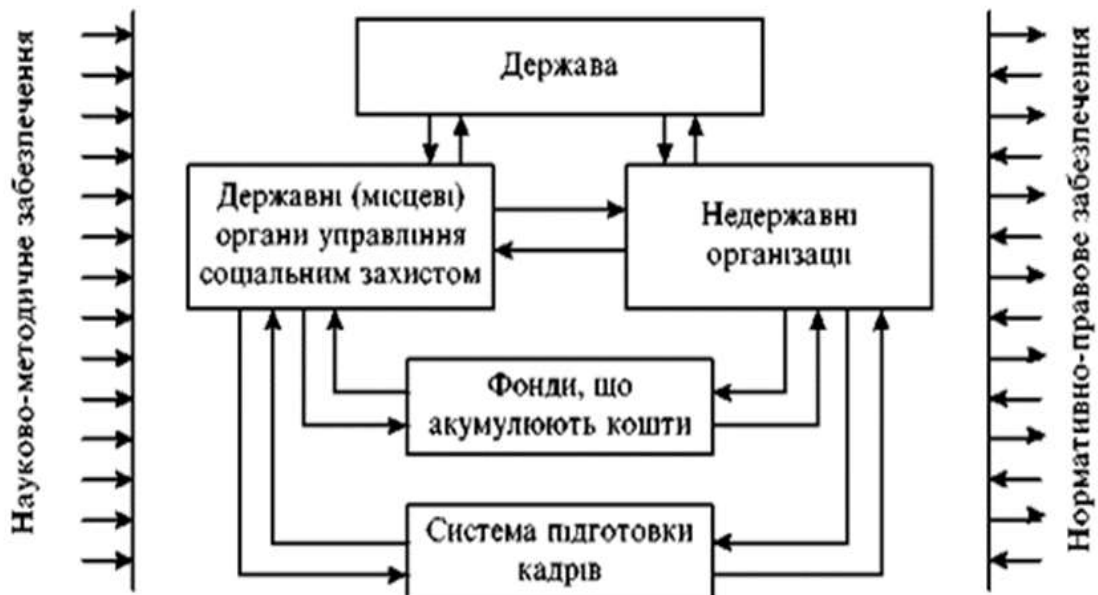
Науково-методичне забезпечення

Держава

Державні (місцеві) органи управління соціальним захистом

Недержавні організації

Фонди, що акумулюють кошти

Система підготовки кадрів

Нормативно-правове забезпечення